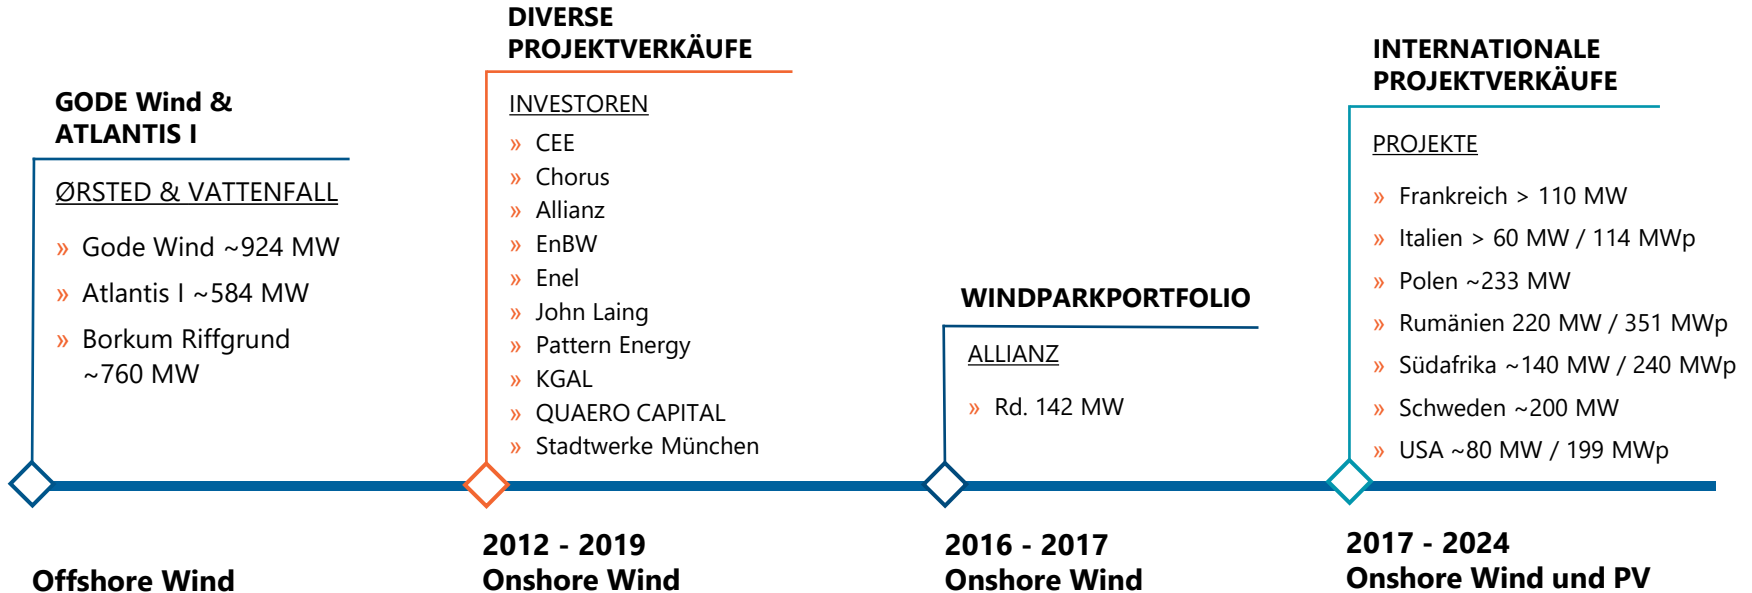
GODE Wind & ATLANTIS I

ØRSTED & VATTENFALL

» Gode Wind ~924 MW

» Atlantis I ~584 MW

» Borkum Riffgrund ~760 MW

Offshore Wind

DIVERSE PROJEKTVERKÄUFE

INVESTOREN

» CEE
» Chorus
» Allianz
» EnBW
» Enel
» John Laing
» Pattern Energy
» KGAL
» QUAERO CAPITAL
» Stadtwerke München

2012 - 2019
Onshore Wind

WINDPARKPORTFOLIO

ALLIANZ

» Rd. 142 MW

2016 - 2017
Onshore Wind

INTERNATIONALE PROJEKTVERKÄUFE

PROJEKTE

» Frankreich > 110 MW
» Italien > 60 MW / 114 MWp
» Polen ~233 MW
» Rumänien 220 MW / 351 MWp
» Südafrika ~140 MW / 240 MWp
» Schweden ~200 MW
» USA ~80 MW / 199 MWp

2017 - 2024
Onshore Wind und PV